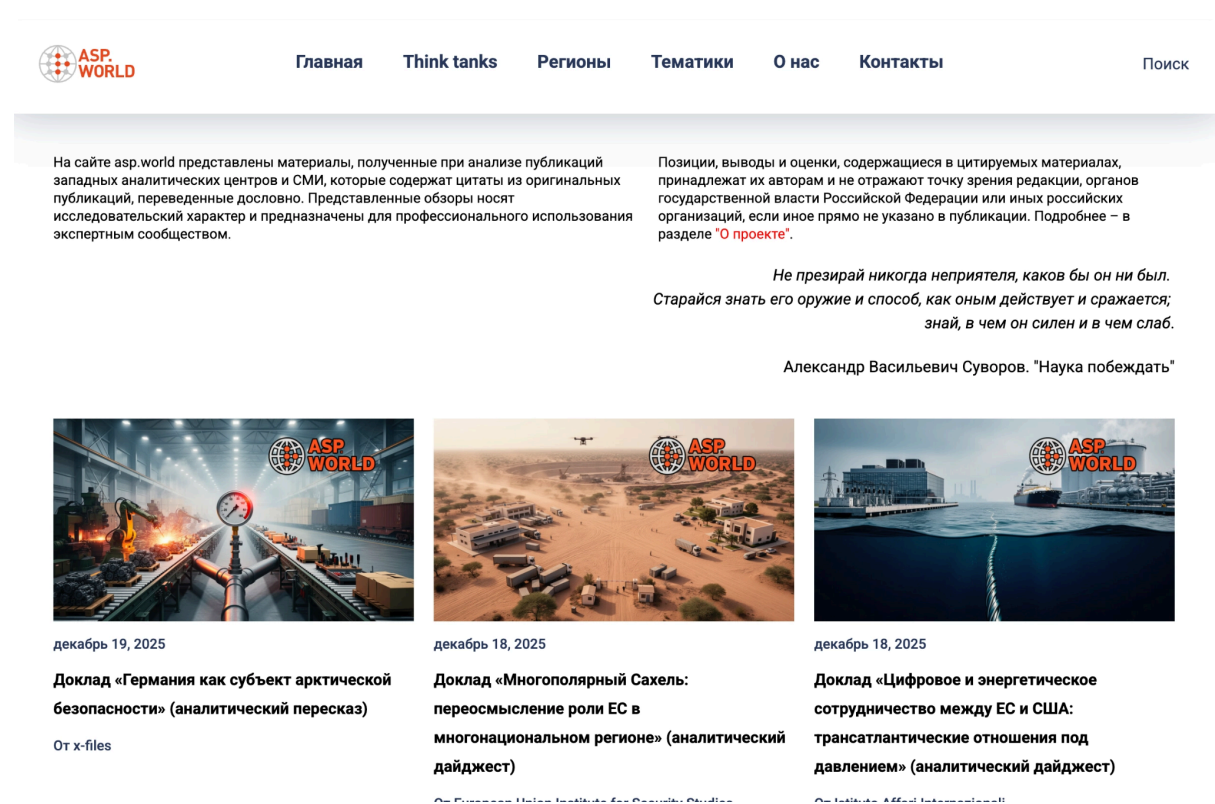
ASP. WORLD

Главная Think tanks Регионы Тематики О нас Контакты

Поиск

На сайте asp.world представлены материалы, полученные при анализе публикаций западных аналитических центров и СМИ, которые содержат цитаты из оригинальных публикаций, переведенные дословно. Представленные обзоры носят исследовательский характер и предназначены для профессионального использования экспертным сообществом.

Позиции, выводы и оценки, содержащиеся в цитируемых материалах, принадлежат их авторам и не отражают точку зрения редакции, органов государственной власти Российской Федерации или иных российских организаций, если иное прямо не указано в публикации. Подробнее – в разделе "О проекте".

Не презирай никогда неприятеля, каков бы он ни был. Старайся знать его оружие и способ, как оным действует и сражается; знай, в чем он силен и в чем слаб.

Александр Васильевич Суворов. "Наука побеждать"

ASP WORLD

декабрь 19, 2025

Доклад «Германия как субъект арктической безопасности» (аналитический пересказ)

От x-files

ASP WORLD

декабрь 18, 2025

Доклад «Многополярный Сахель: переосмысление роли ЕС в многонациональном регионе» (аналитический дайджест)

От European Union Institute for Security Studies

ASP WORLD

декабрь 18, 2025

Доклад «Цифровое и энергетическое сотрудничество между ЕС и США: трансатлантические отношения под давлением» (аналитический дайджест)

От Istituto Affari Internazionali